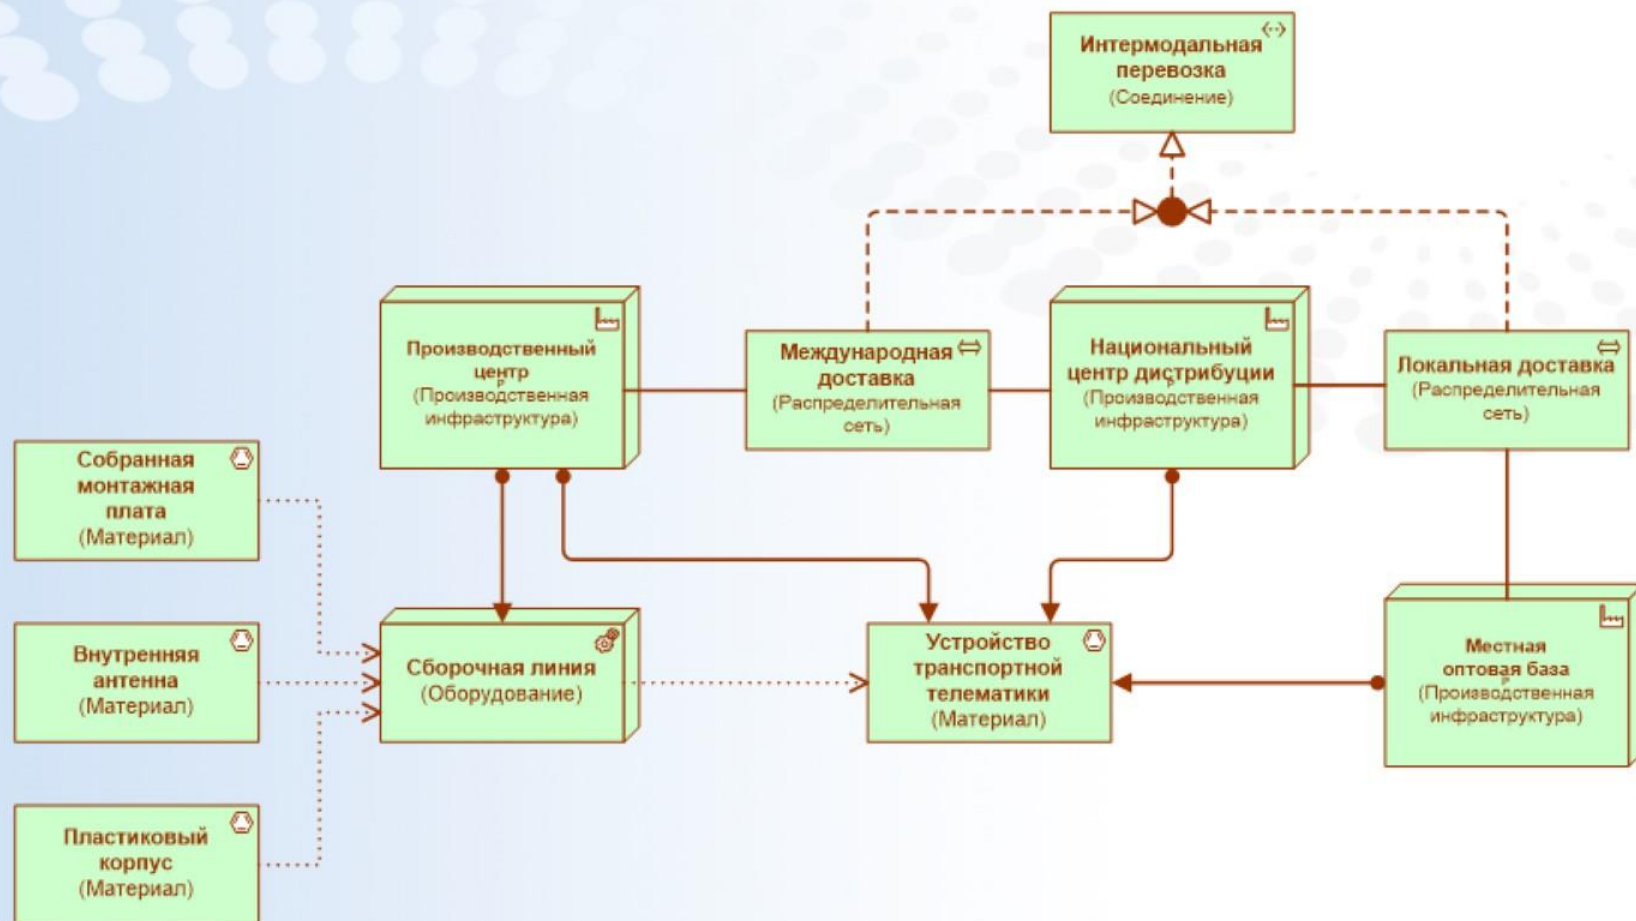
Интермодальная перевозка
(Соединение)

Производственный центр
(Производственная инфраструктура)

Международная доставка
(Распределительная сеть)

Национальный центр дистрибуции
(Производственная инфраструктура)

Локальная доставка
(Распределительная сеть)

Собранная монтажная плата
(Материал)

Внутренняя антенна
(Материал)

Пластиковый корпус
(Материал)

Сборочная линия
(Оборудование)

Устройство транспортной телематики
(Материал)

Местная оптовая база
(Производственная инфраструктура)